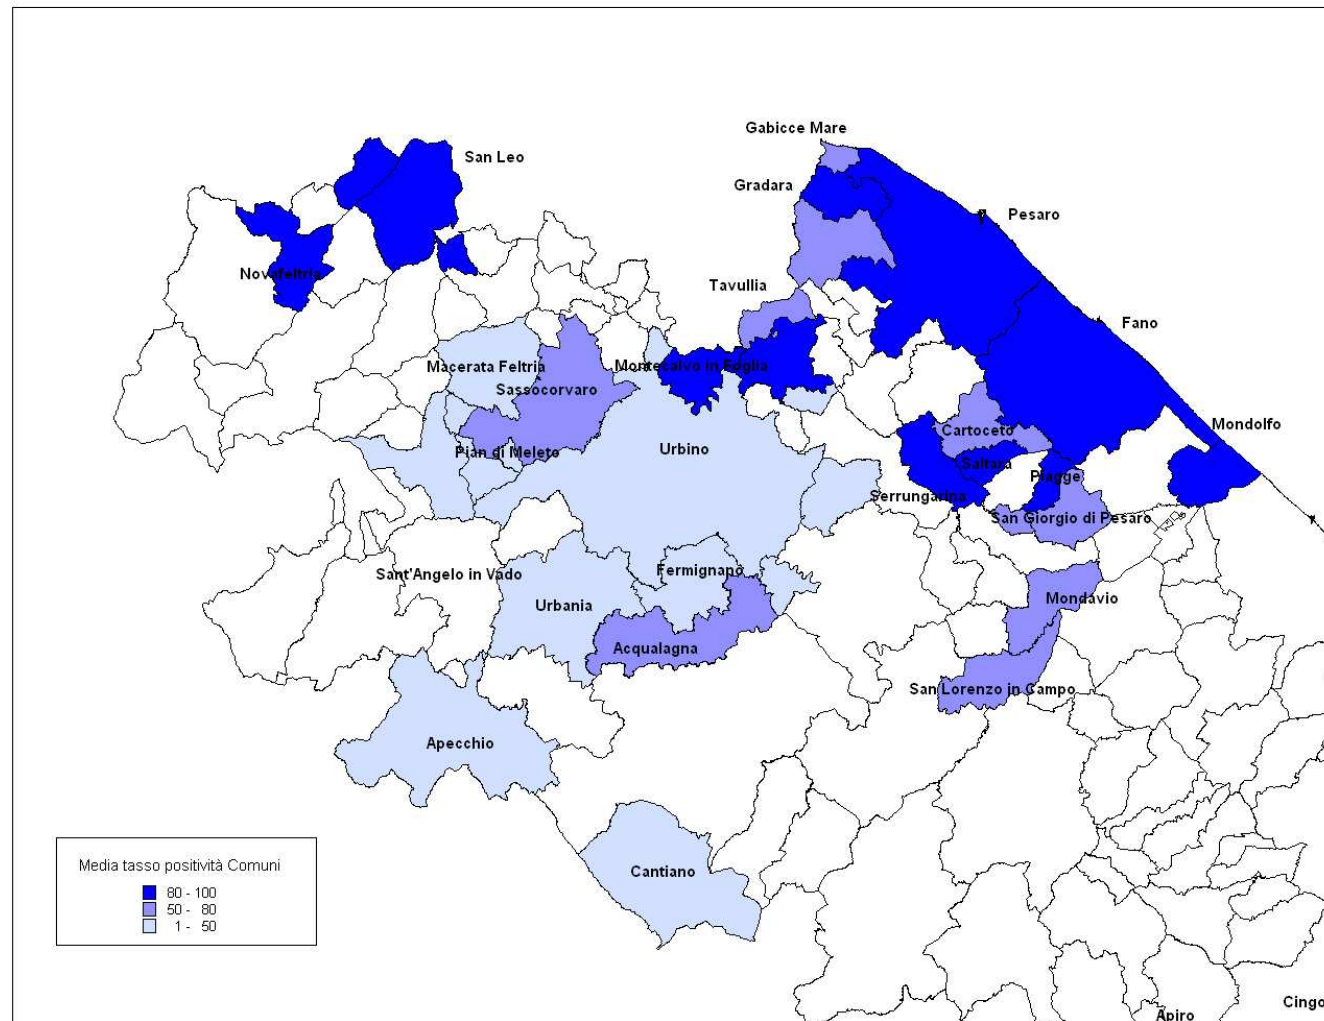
Gabicce Mare
San Leo
Gradara
Pesaro
Novafeltria
Tavullia
Fano
Macerata Feltria
Montecalvo in Foglia
Sassocorvaro
Mondolfo
Cartoceto
Piandimeleto
Urbino
Saltara
Piagge
Serrungarina
San Giorgio di Pesaro
Sant'Angelo in Vado
Fermignano
Mondavio
Urbania
Acqualagna
San Lorenzo in Campo
Apecchio
Cantiano
Apiro
Cingo

Media tasso positività Comuni
80 - 100
50 - 80
1 - 50